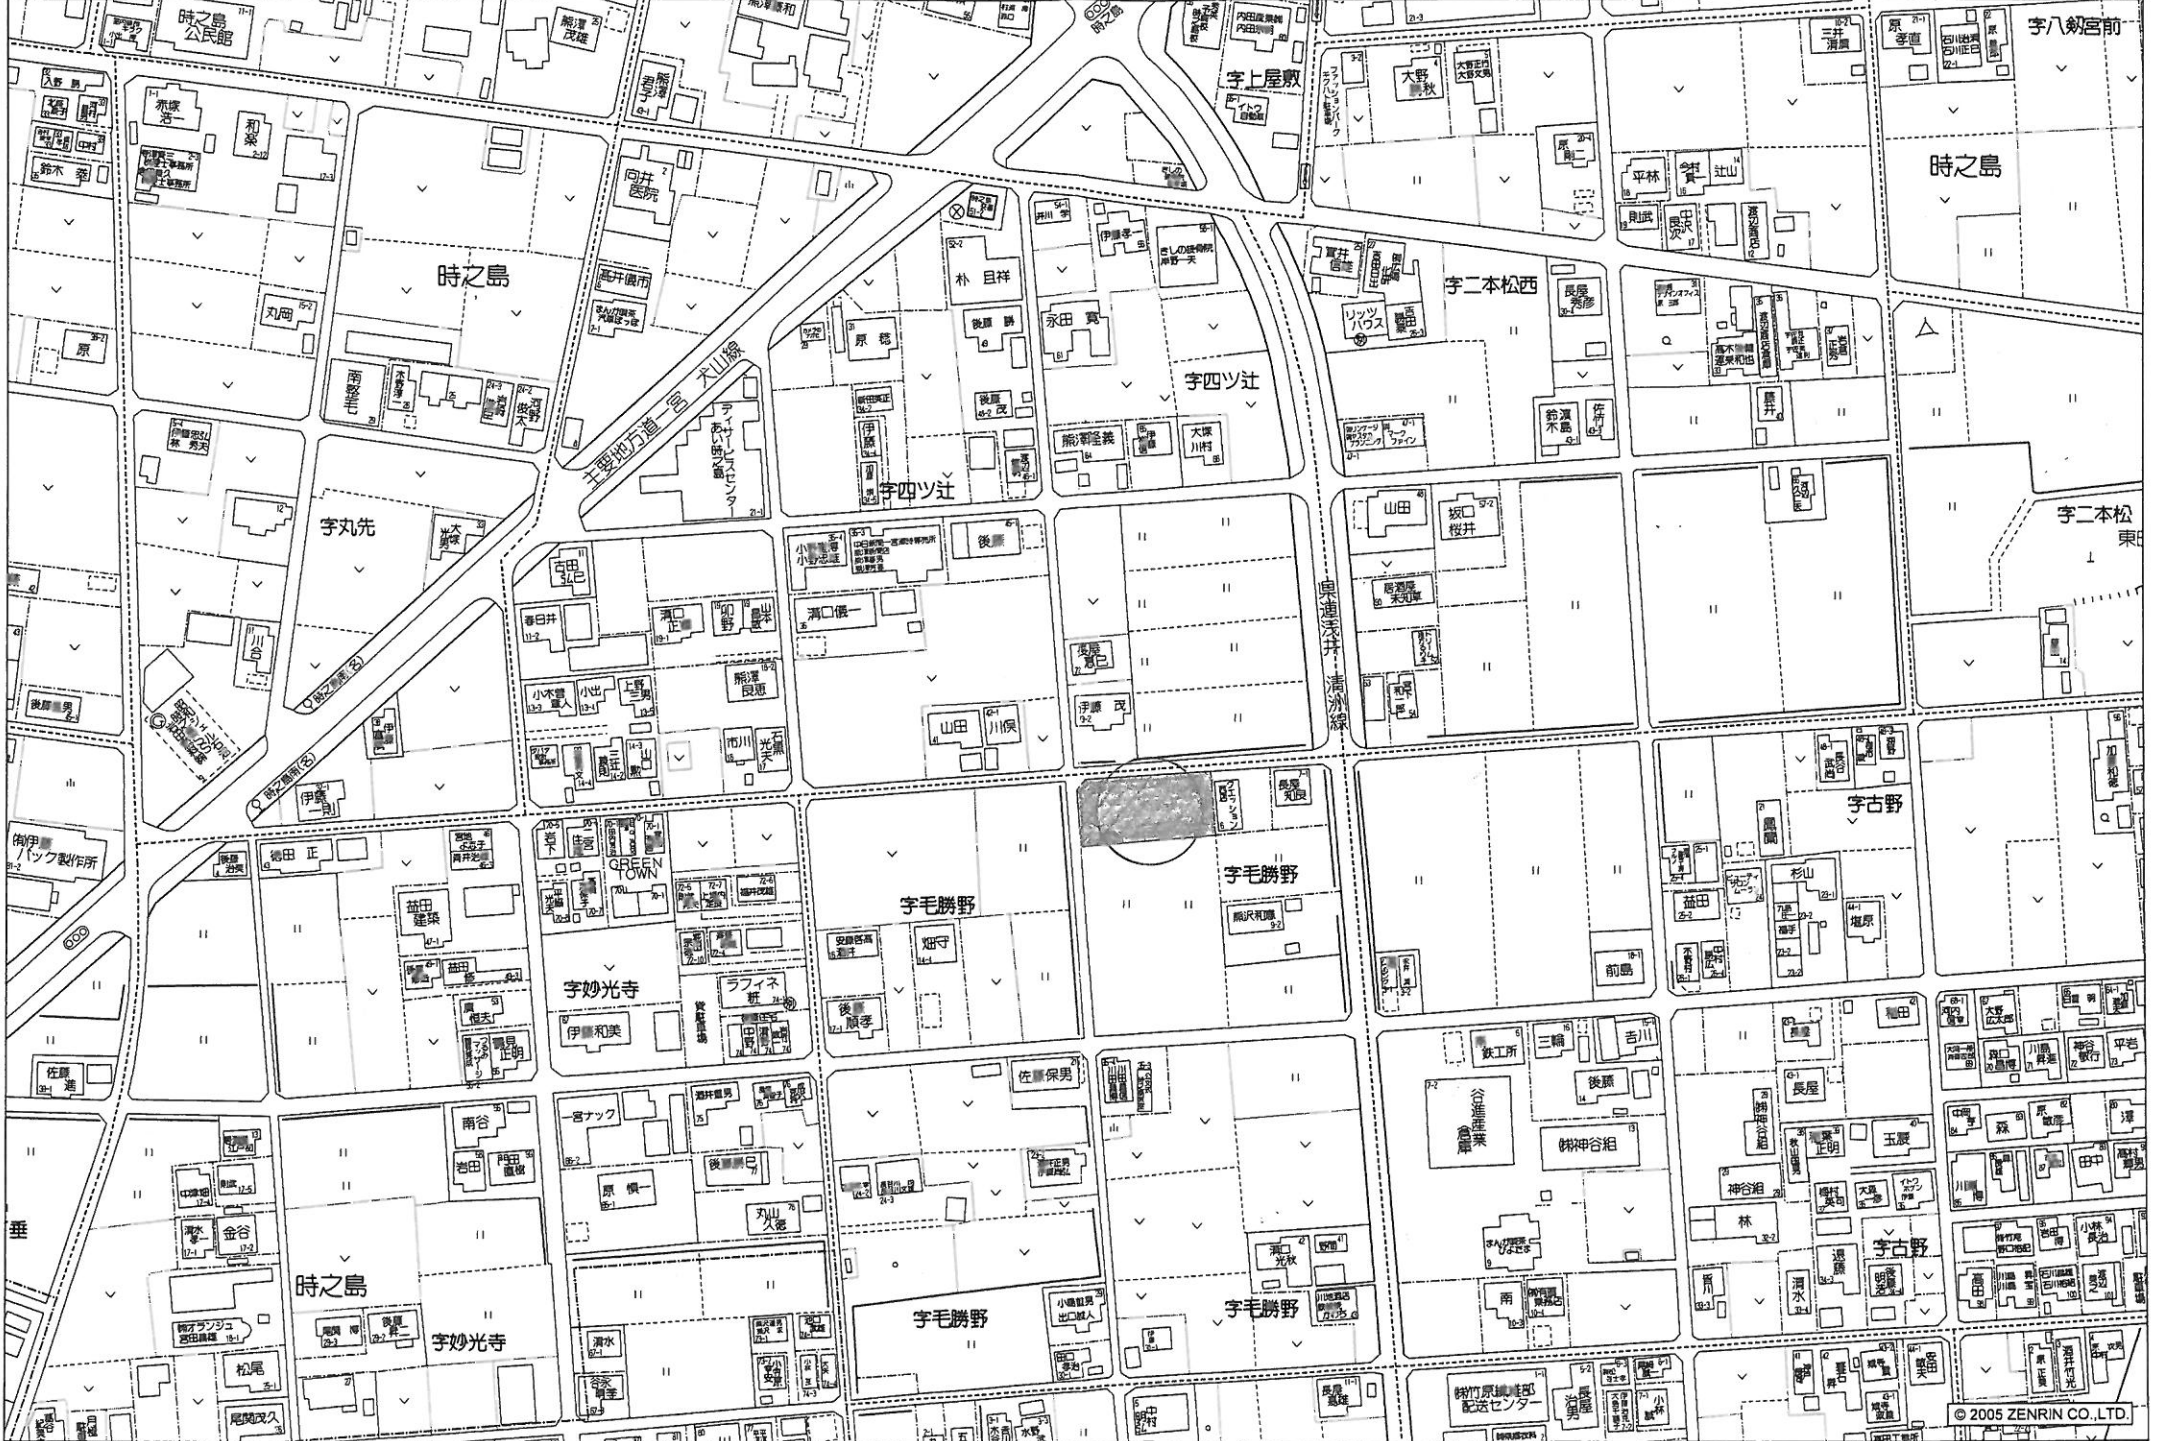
時之島公民館
熊澤茂雄
時之島
内田鉄工所
字上屋敷
字八剱宮前
三井清貞
原
大野秋
赤塚浩一
和楽
鈴木
向井医院
時之島
時之島
平林
辻山
財武
長沢
字二本松西
高井歯科
まんが喫茶
丸岡
原
冨井
リッツハウス
長屋秀彦
朴且祥
後藤勝
永田
原稔
字四ツ辻
主要地方道一宮犬山線
デイサービスセンターあい時之島
南
熊澤
大塚川村
鈴木
佐竹
伊藤
字四ツ辻
字丸先
山田
坂口桜井
字二本松
東
後藤
吉田弘巳
春日井
溝口
山本
溝口儀一
居酒屋
東海浅井清洲線
川合
小木曽
小出
熊澤良恵
後藤
伊藤
山田
川俣
伊藤茂
市川
時之島南
伊藤
長屋知良
字古野
有限会社伊藤パック製作所
徳田正
GREEN TOWN
字毛勝野
字毛勝野
杉山
益田建築
益田
長沢利勝
塩原
字妙光寺
ラフィネ
畑守
前島
伊藤和美
後藤順孝
鉄工所
三輪
吉川
佐藤進
佐藤保男
長屋
南谷
岩田
一宮ナック
後藤
谷進産業倉庫
神谷組
玉腰
原慎一
丸山
神谷組
林
金谷
時之島
字古野
オランジュ
溝口
字毛勝野
字毛勝野
南
字妙光寺
清水
松尾
谷家
長屋
配送センター
© 2005 ZENRIN CO.,LTD.